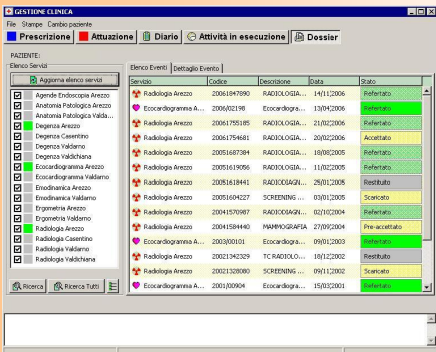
GESTIONE CLINICA

File Stampe Cambio paziente

Prescrizione | Attuazione | Diario | Attività in esecuzione | Dossier

PAZIENTE:

Elenco Servizi

Aggiorna elenco servizi

Agende Endoscopia Arezzo
Anatomia Patologica Arezzo
Anatomia Patologica Valda...
Degenza Arezzo
Degenza Casentino
Degenza Valdarno
Degenza Valdichiana
Ecocardiogramma Arezzo
Ecocardiogramma Valdarno
Emodinamica Arezzo
Emodinamica Valdarno
Ergometria Arezzo
Ergometria Valdarno
Radiologia Arezzo
Radiologia Casentino
Radiologia Valdarno
Radiologia Valdichiana

Ricerca | Ricerca Tutti

Elenco Eventi | Dettaglio Evento

| Servizio | Codice | Descrizione | Data | Stato |
|---|---|---|---|---|
| Radiologia Arezzo | 20061847890 | RADIOLOGIA... | 14/11/2006 | Refertato |
| Ecocardiogramma A... | 2006/02198 | Ecocardiogra... | 13/04/2006 | Refertato |
| Radiologia Arezzo | 20061755185 | RADIOLOGIA ... | 21/02/2006 | Refertato |
| Radiologia Arezzo | 20061754681 | RADIOLOGIA ... | 20/02/2006 | Accettato |
| Radiologia Arezzo | 20051687384 | RADIOLOGIA ... | 18/08/2005 | Refertato |
| Radiologia Arezzo | 20051619056 | RADIOLOGIA ... | 11/02/2005 | Refertato |
| Radiologia Arezzo | 20051618441 | RADIODIAGN... | 29/01/2005 | Restituito |
| Radiologia Arezzo | 20051604227 | SCREENING ... | 03/01/2005 | Scaricato |
| Radiologia Arezzo | 20041570987 | RADIODIAGN... | 02/10/2004 | Refertato |
| Radiologia Arezzo | 20041584440 | MAMMOGRAFIA | 27/09/2004 | Pre-accettato |
| Ecocardiogramma A... | 2003/00101 | Ecocardiogra... | 09/01/2003 | Refertato |
| Radiologia Arezzo | 20021342329 | TC RADIOLO... | 18/12/2002 | Restituito |
| Radiologia Arezzo | 20021328080 | SCREENING ... | 09/11/2002 | Scaricato |
| Ecocardiogramma A... | 2001/00904 | Ecocardiogra... | 15/03/2001 | Refertato |